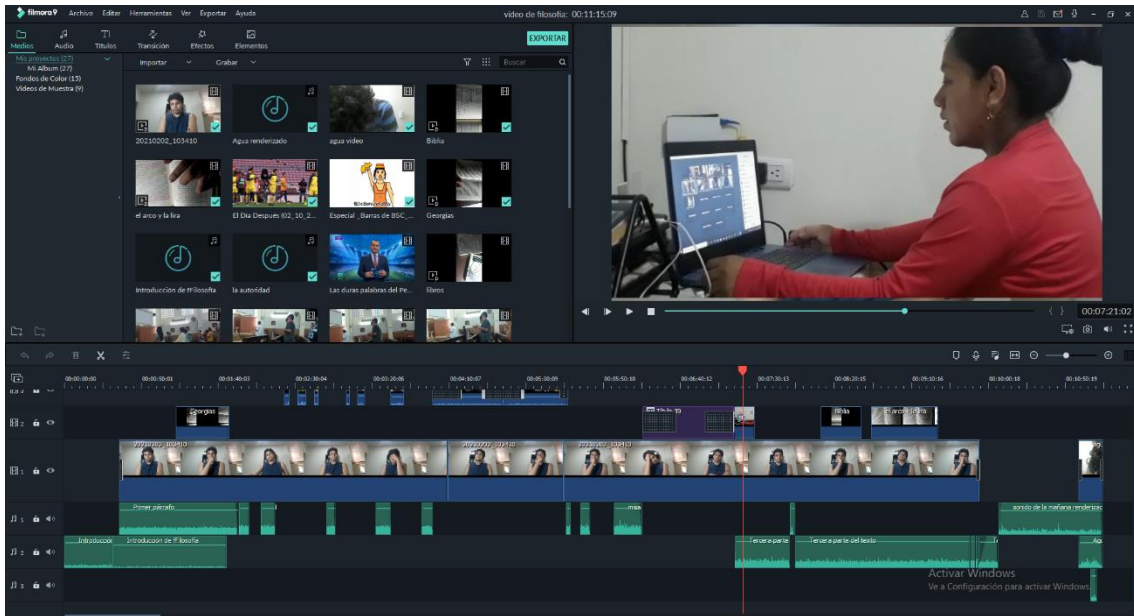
filmora9 Archivo Editar Herramientas Ver Exportar Ayuda

video de filosofia: 00:11:15:09

Medios Audio Títulos Transición Efectos Elementos

EXPORTAR

Mis proyectos (27)
Mi Álbum (27)
Fondos de Color (15)
Videos de Muestra (9)

Importar Grabar Buscar

20210202_103410
Agua renderizado
agua video
Biblia
el arco y la lira
El Dia Despues (02_10_2...
Especial _Barras de BSC_...
Georgias
Introducción de fFilosofia
la autoridad
Las duras palabras del Pe...
libros

00:07:21:02

00:00:00:00 00:00:50:01 00:01:40:03 00:02:30:04 00:03:20:06 00:04:10:07 00:05:00:09 00:05:50:10 00:06:40:12 00:07:30:13 00:08:20:15 00:09:10:16 00:10:00:18 00:10:50:19

Georgias
Biblia
el arco y la lira
20210202_103410
20210202_103410
20210202_103410
Primer párrafo
misa
sonido de la mañana renderizado
Introducción
Introducción de fFilosofia
Tercera parte
Tercera parte del texto

Activar Windows
Ve a Configuración para activar Windows.